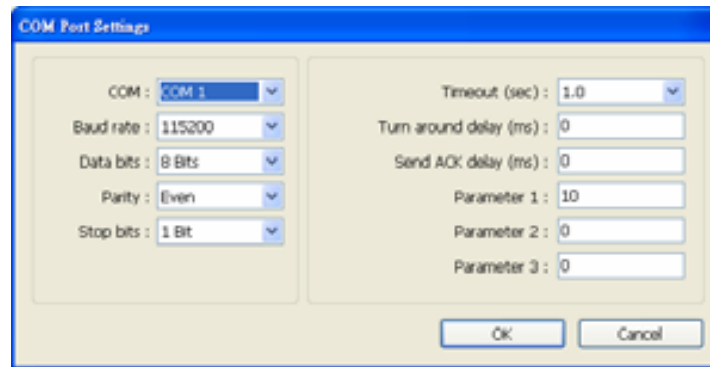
COM Port Settings

COM : COM 1
Baud rate : 115200
Data bits : 8 Bits
Parity : Even
Stop bits : 1 Bit

Timeout (sec) : 1.0
Turn around delay (ms) : 0
Send ACK delay (ms) : 0
Parameter 1 : 10
Parameter 2 : 0
Parameter 3 : 0

OK
Cancel